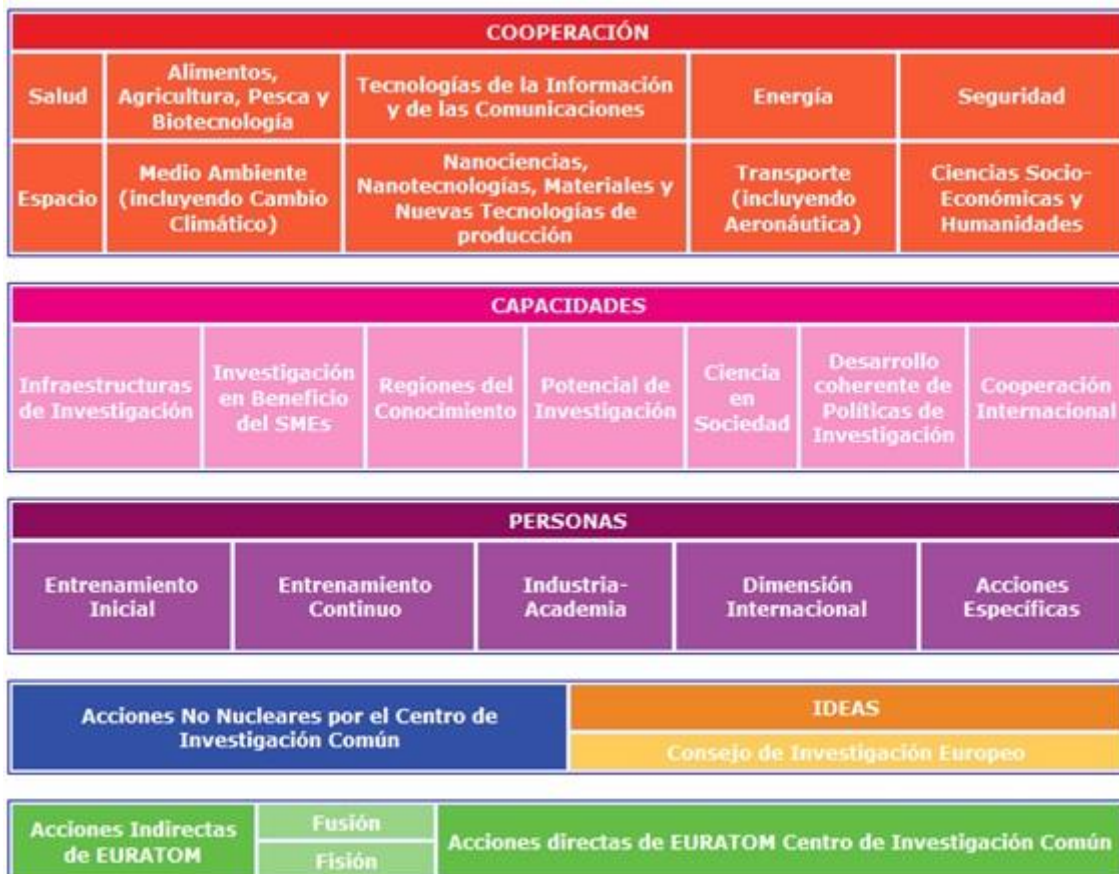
COOPERACIÓN

| Salud | Alimentos, Agricultura, Pesca y Biotecnología | Tecnologías de la Información y de las Comunicaciones | Energía | Seguridad |
|---|---|---|---|---|
| Espacio | Medio Ambiente (incluyendo Cambio Climático) | Nanociencias, Nanotecnologías, Materiales y Nuevas Tecnologías de producción | Transporte (incluyendo Aeronáutica) | Ciencias Socio-Económicas y Humanidades |

CAPACIDADES

| Infraestructuras de Investigación | Investigación en Beneficio del SMEs | Regiones del Conocimiento | Potencial de Investigación | Ciencia en Sociedad | Desarrollo coherente de Políticas de Investigación | Cooperación Internacional |
|---|---|---|---|---|---|---|

PERSONAS

| Entrenamiento Inicial | Entrenamiento Continuo | Industria-Academia | Dimensión Internacional | Acciones Específicas |
|---|---|---|---|---|

Acciones No Nucleares por el Centro de Investigación Común

IDEAS

Consejo de Investigación Europeo

Acciones Indirectas de EURATOM

Fusión

Fisión

Acciones directas de EURATOM Centro de Investigación Común